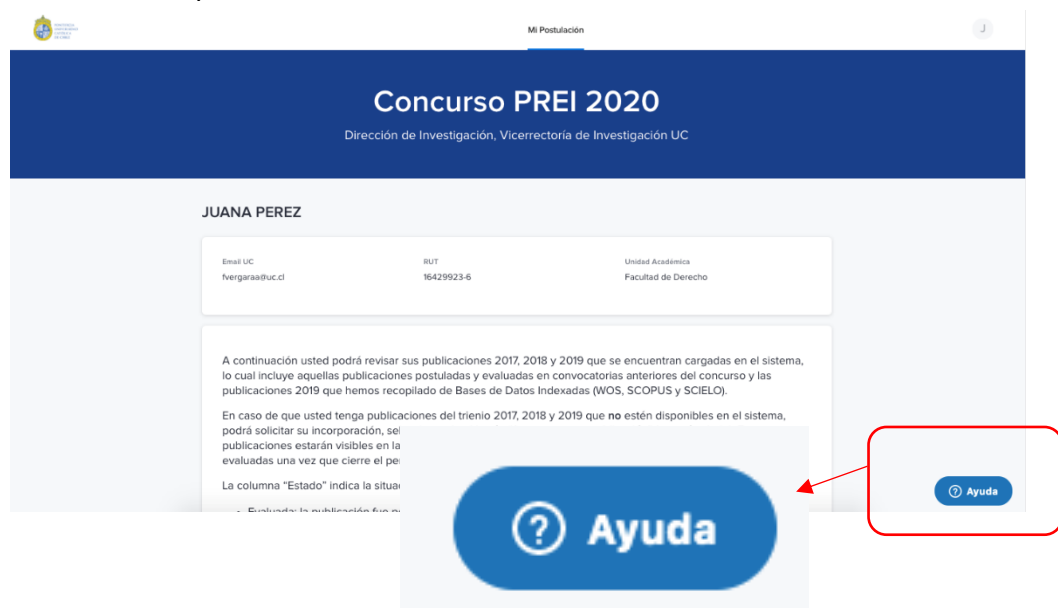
PONTIFICIA UNIVERSIDAD CATÓLICA DE CHILE

Mi Postulación

J

Concurso PREI 2020

Dirección de Investigación, Vicerrectoría de Investigación UC

JUANA PEREZ

| Email UC | RUT | Unidad Académica |
|---|---|---|
| fvergaraa@uc.cl | 16429923-6 | Facultad de Derecho |

A continuación usted podrá revisar sus publicaciones 2017, 2018 y 2019 que se encuentran cargadas en el sistema, lo cual incluye aquellas publicaciones postuladas y evaluadas en convocatorias anteriores del concurso y las publicaciones 2019 que hemos recopilado de Bases de Datos Indexadas (WOS, SCOPUS y SCIELO).

En caso de que usted tenga publicaciones del trienio 2017, 2018 y 2019 que **no** estén disponibles en el sistema, podrá solicitar su incorporación, sel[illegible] publicaciones estarán visibles en la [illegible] evaluadas una vez que cierre el pe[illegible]

La columna "Estado" indica la situa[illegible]

• Evaluada: la publicación fue e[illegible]

? Ayuda

? Ayuda